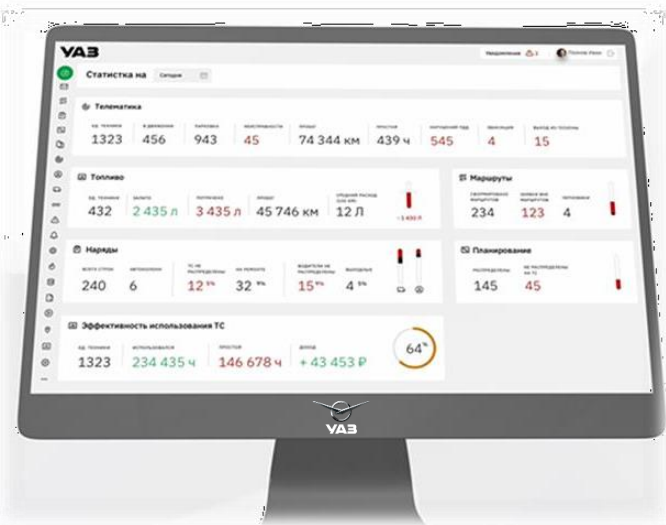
УАЗ

Уведомления 3 Попов Иван

Статистка на Сегодня

Телематика

| Ед. техники | В движении | Парковка | Неисправности | Пробег | Простой | Нарушений ПДД | Эвакуация | Выход из геозоны |
|---|---|---|---|---|---|---|---|---|
| 1323 | 456 | 943 | 45 | 74 344 км | 439 ч | 545 | 4 | 15 |

Топливо

| Ед. техники | Залито | Потрачено | Пробег | Средний расход | |
|---|---|---|---|---|---|
| 432 | 2 435 л | 3 435 л | 45 746 км | 12 Л | - 1 430 л |

Маршруты

| Своевременные маршруты | Больше всех нарушений | Неточные |
|---|---|---|
| 234 | 123 | 4 |

Наряды

| Всего строк | Автоколонн | ТС не распределены | На ремонте | Водители не распределены | Выходные |
|---|---|---|---|---|---|
| 240 | 6 | 12 % | 32 % | 15 % | 4 % |

Планирование

| Распределены | Не распределены |
|---|---|
| 145 | 45 |

Эффективность использования ТС

| Ед. техники | Использовалось | Простой | Доход | |
|---|---|---|---|---|
| 1323 | 234 435 ч | 146 678 ч | + 43 453 ₽ | 64 % |

УАЗ